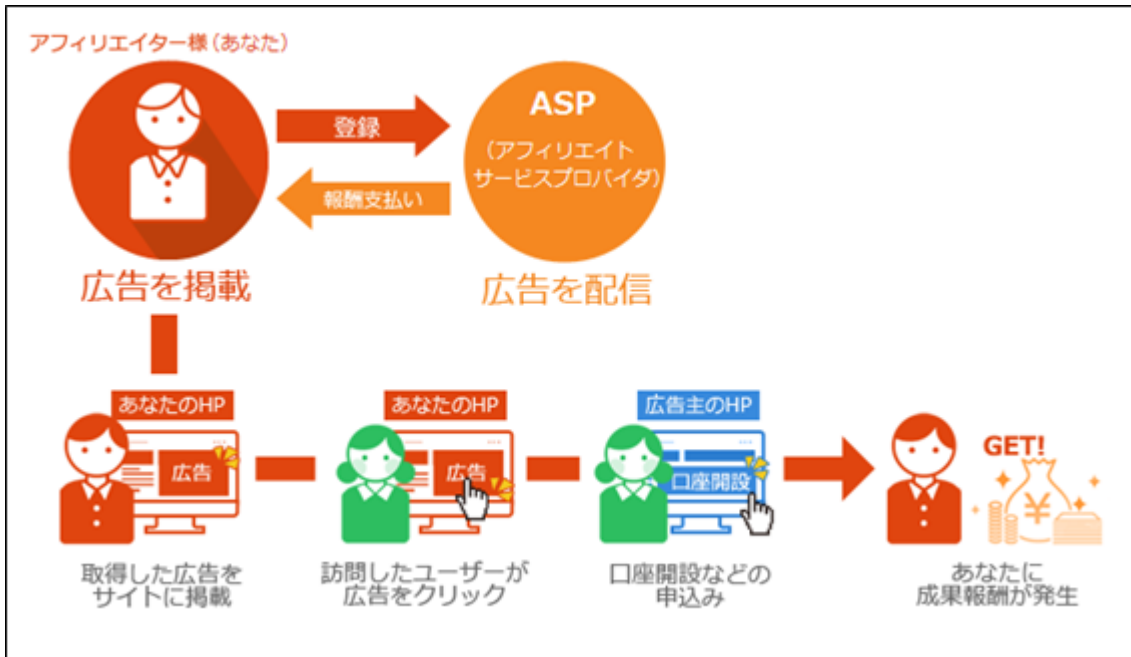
アフィリエイター様（あなた）

登録

報酬支払い

ASP
（アフィリエイトサービスプロバイダ）

広告を掲載

広告を配信

あなたのHP

広告

あなたのHP

広告

広告主のHP

口座開設

GET!

¥

取得した広告をサイトに掲載

訪問したユーザーが広告をクリック

口座開設などの申込み

あなたに成果報酬が発生